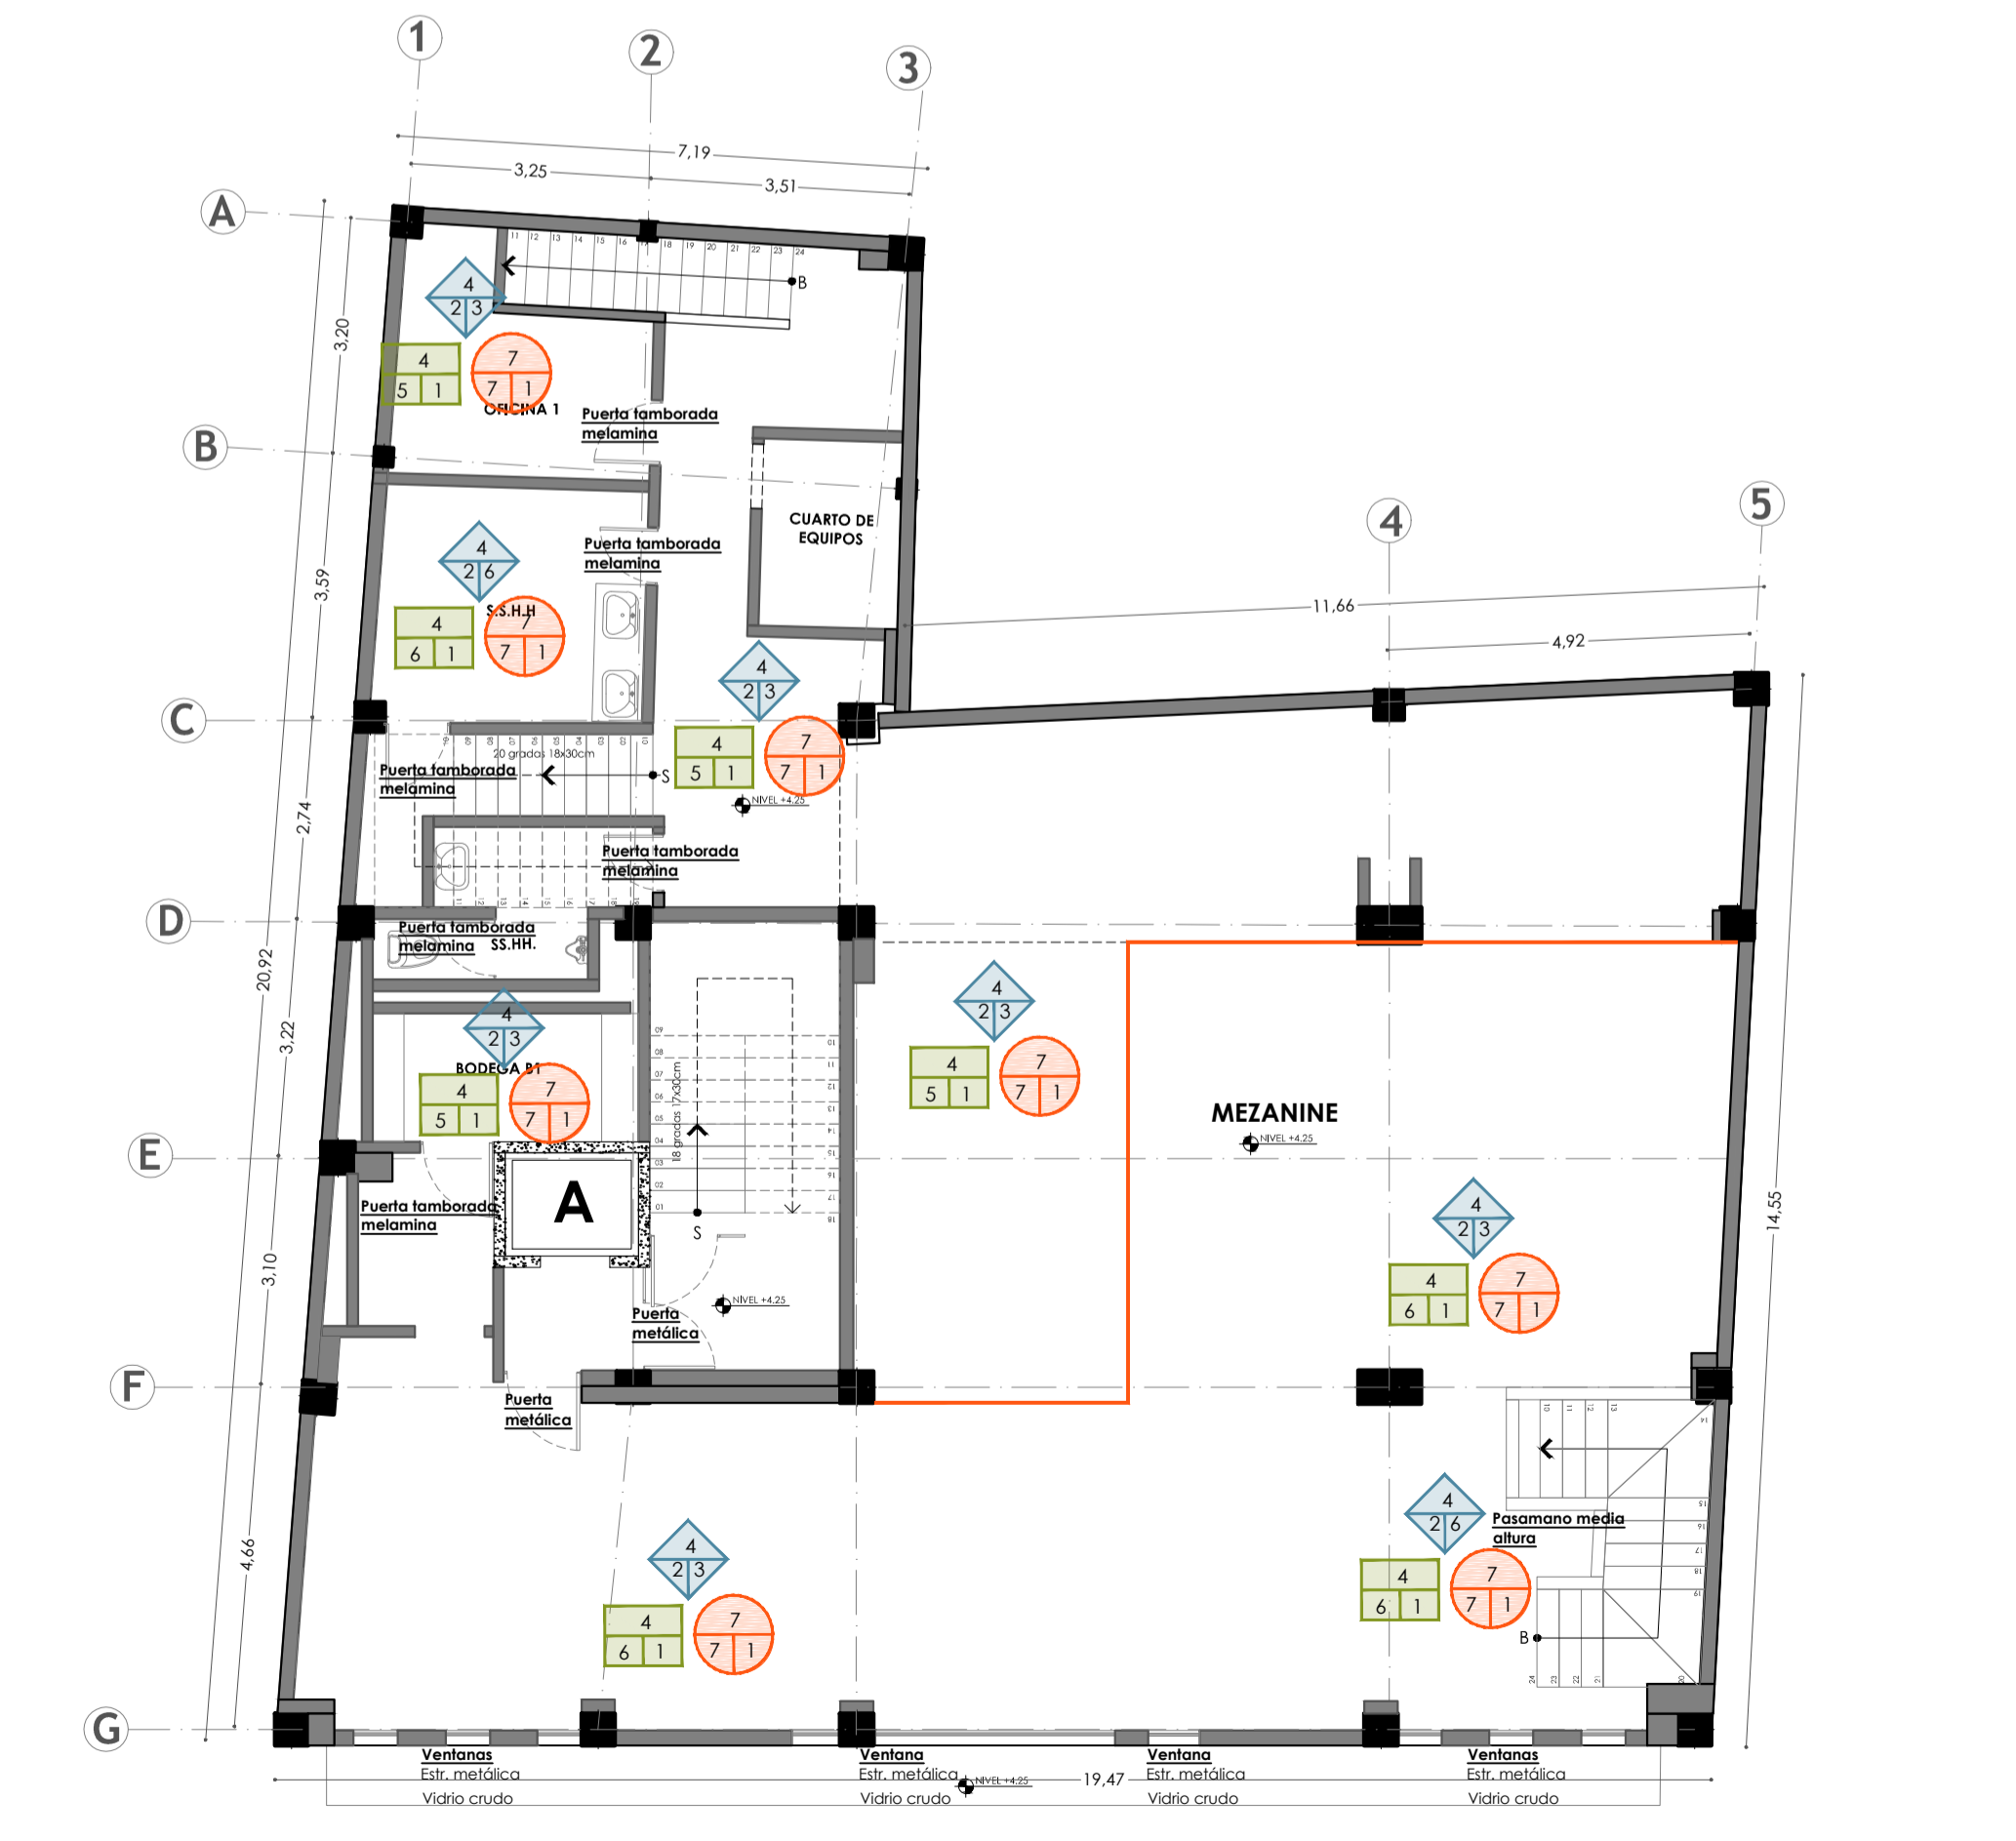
1 2 3

7,19
3,25
3,51

A
B
C
D
E
F
G

3,20
3,59
2,74
3,22
3,10
4,66
20,92

4
2 3
4
5 1
7
7 1
OFICINA 1

Puerta tamborada melamina

CUARTO DE EQUIPOS

Puerta tamborada melamina

4
2 6
4
6 1
S.S.H.H
7
7 1

4
2 3
4
5 1
7
7 1

20 gradas 18x30cm
S
B

Puerta tamborada melamina

NIVEL +4.25

Puerta tamborada melamina

Puerta tamborada melamina
SS.HH.

4
2 3
BODEGA B1
4
5 1
7
7 1

18 gradas 17x30cm
S

A

Puerta tamborada melamina

NIVEL +4.25

Puerta metálica

Puerta metálica

4
2 3
4
6 1
7
7 1

4
5
11,66
4,92
14,55

4
2 3
4
5 1
7
7 1

MEZANINE
NIVEL +4.25

4
2 3
4
6 1
7
7 1

4
2 6
Pasamano media altura
4
6 1
7
7 1
B

Ventanas
Estr. metálica
Vidrio crudo

Ventana
Estr. metálica
Vidrio crudo
NIVEL +4.25
19,47

Ventana
Estr. metálica
Vidrio crudo

Ventanas
Estr. metálica
Vidrio crudo